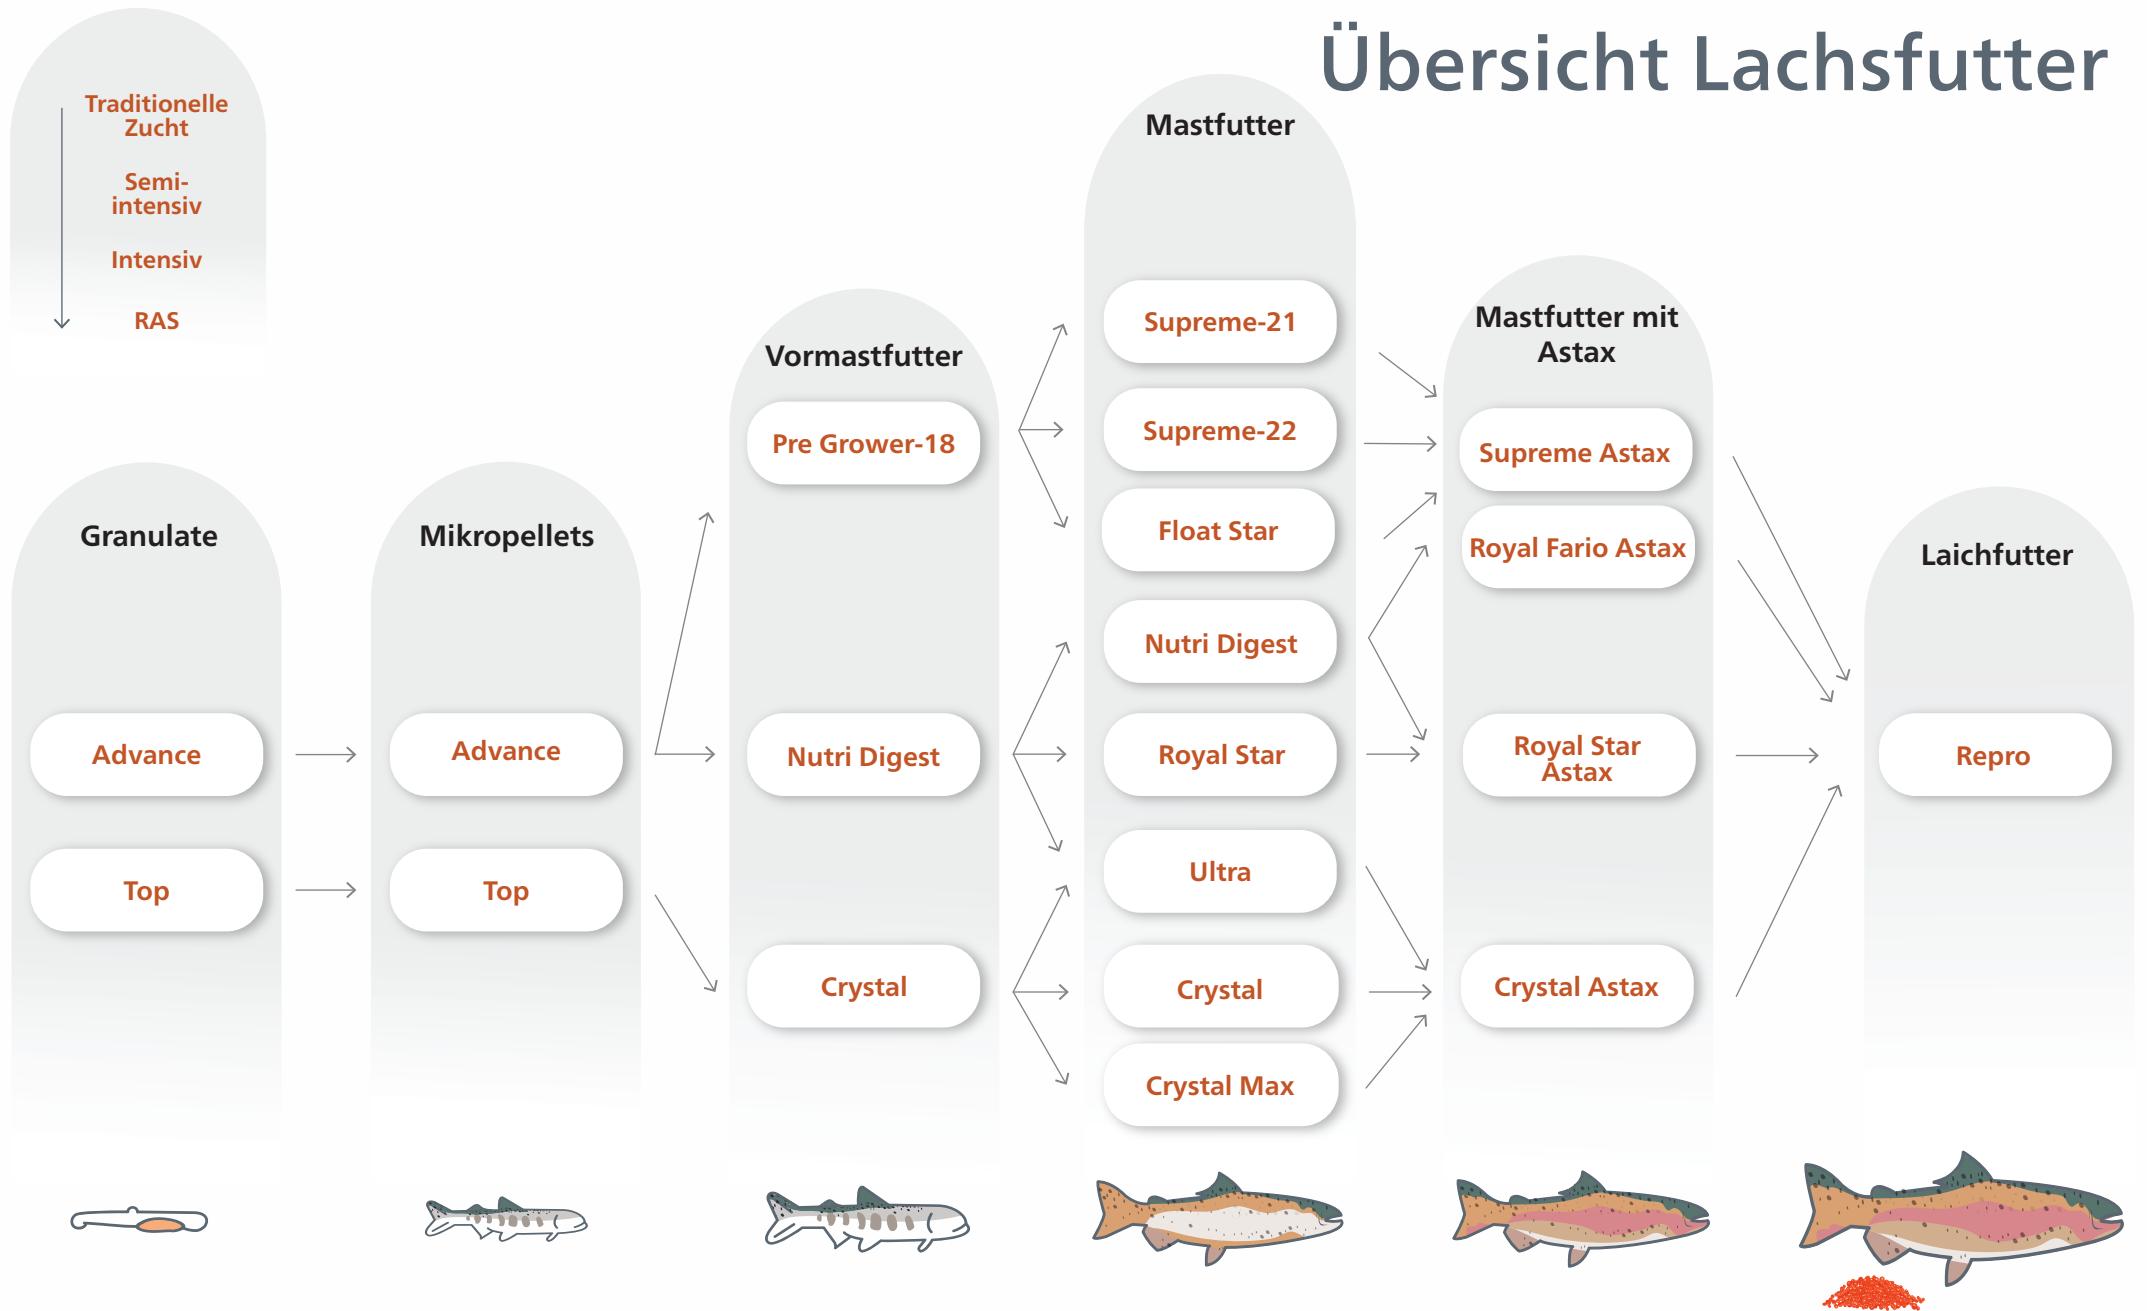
Übersicht Lachsfutter

Traditionelle Zucht

Semi-intensiv

Intensiv

RAS

Granulate

Advance

Top

Mikropellets

Advance

Top

Vormastfutter

Pre Grower-18

Nutri Digest

Crystal

Mastfutter

Supreme-21

Supreme-22

Float Star

Nutri Digest

Royal Star

Ultra

Crystal

Crystal Max

Mastfutter mit Astax

Supreme Astax

Royal Fario Astax

Royal Star Astax

Crystal Astax

Laichfutter

Repro